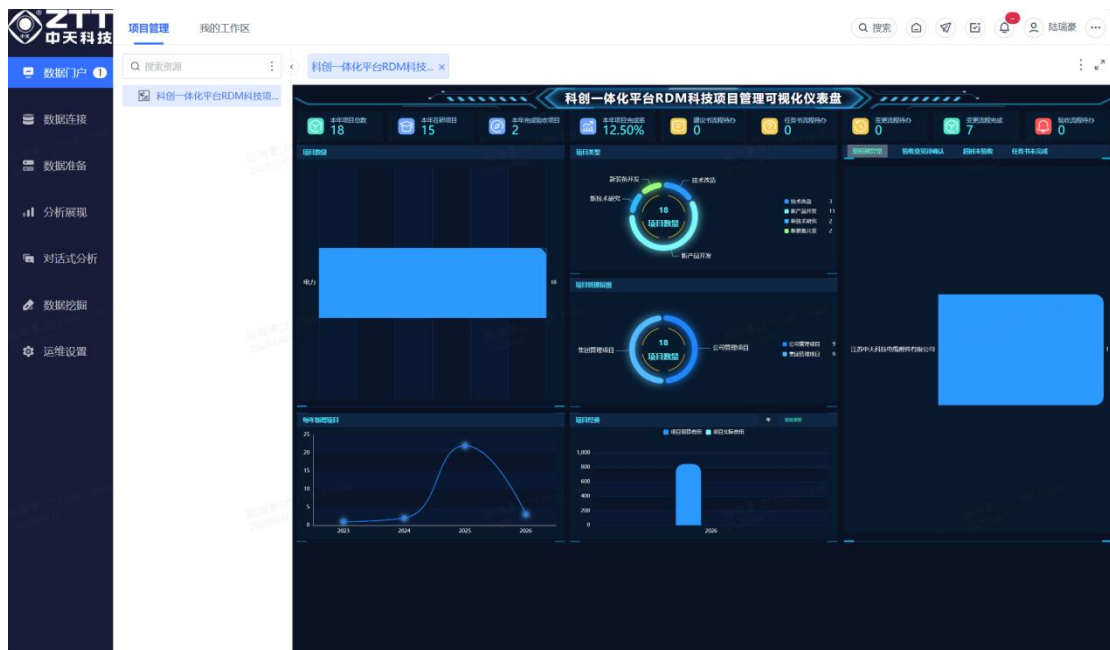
ZTT 中天科技

项目管理　我的工作区

搜索　陆瑞豪

数据门户 1
数据连接
数据准备
分析展现
对话式分析
数据挖掘
运维设置

搜索资源
科创一体化平台RDM科技项...

科创一体化平台RDM科技... ×

科创一体化平台RDM科技项目管理可视化仪表盘

本年项目总数 18
本年在研项目 15
本年完成验收项目 2
本年项目完成率 12.50%
建议书流程待办 0
任务书流程待办 0
验收流程待办 0
变更流程待办 0
变更流程完成 7
验收流程待办 0

项目数量
电力
18

项目类型
新装备开发
技术改造
新技术研究
18
项目数量
新产品开发
技术改造 3
新产品开发 11
新技术研究 2
新装备开发 2

项目管理级别
集团管理项目
18
项目数量
公司管理项目
公司管理项目 9
集团管理项目 9

项目管理　验收金额确认　超时未验收　任务书未完成
江苏中天科技电缆附件有限公司
1

每年新增项目
25
20
15
10
5
0
2023
2024
2025
2026

项目经费
项目预算金额　项目实际金额
1,000
800
600
400
200
0
2026